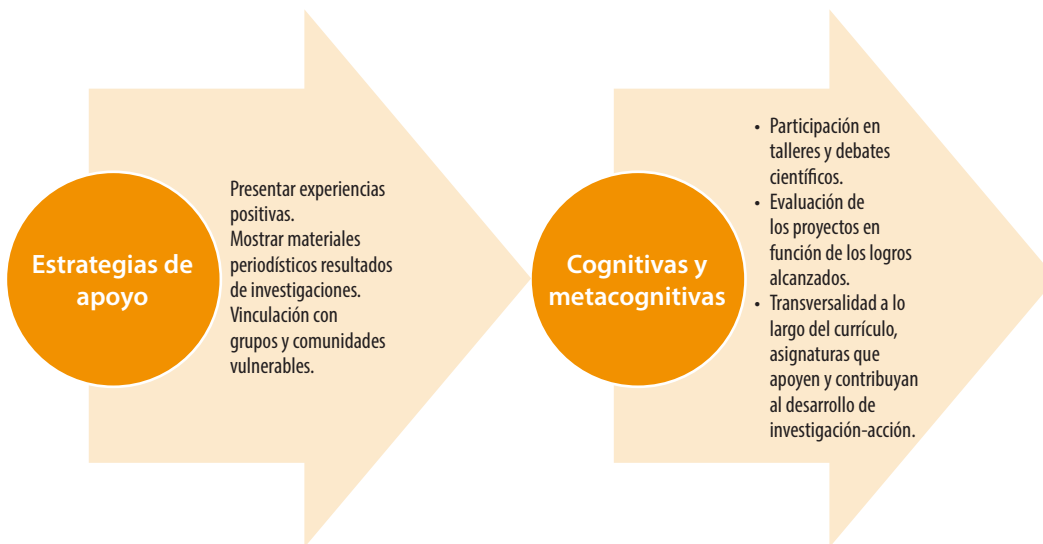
Estrategias de apoyo

Presentar experiencias positivas.
Mostrar materiales periodísticos resultados de investigaciones.
Vinculación con grupos y comunidades vulnerables.

Cognitivas y metacognitivas

• Participación en talleres y debates científicos.
• Evaluación de los proyectos en función de los logros alcanzados.
• Transversalidad a lo largo del currículo, asignaturas que apoyen y contribuyan al desarrollo de investigación-acción.